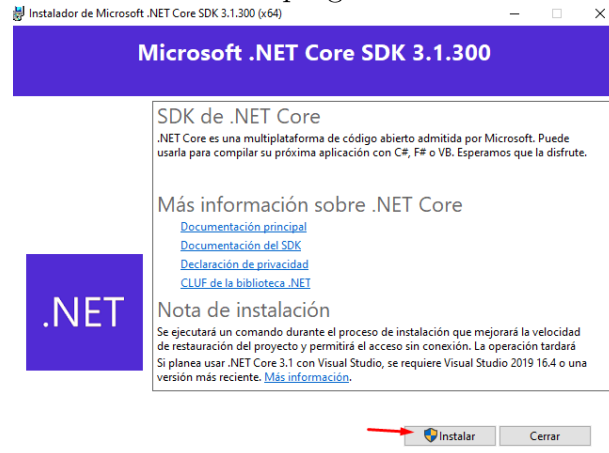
Instalador de Microsoft .NET Core SDK 3.1.300 (x64)

Microsoft .NET Core SDK 3.1.300

SDK de .NET Core
.NET Core es una multiplataforma de código abierto admitida por Microsoft. Puede usarla para compilar su próxima aplicación con C#, F# o VB. Esperamos que la disfrute.

Más información sobre .NET Core
Documentación principal
Documentación del SDK
Declaración de privacidad
CLUF de la biblioteca .NET

.NET

Nota de instalación
Se ejecutará un comando durante el proceso de instalación que mejorará la velocidad de restauración del proyecto y permitirá el acceso sin conexión. La operación tardará
Si planea usar .NET Core 3.1 con Visual Studio, se requiere Visual Studio 2019 16.4 o una versión más reciente. Más información.

Instalar
Cerrar